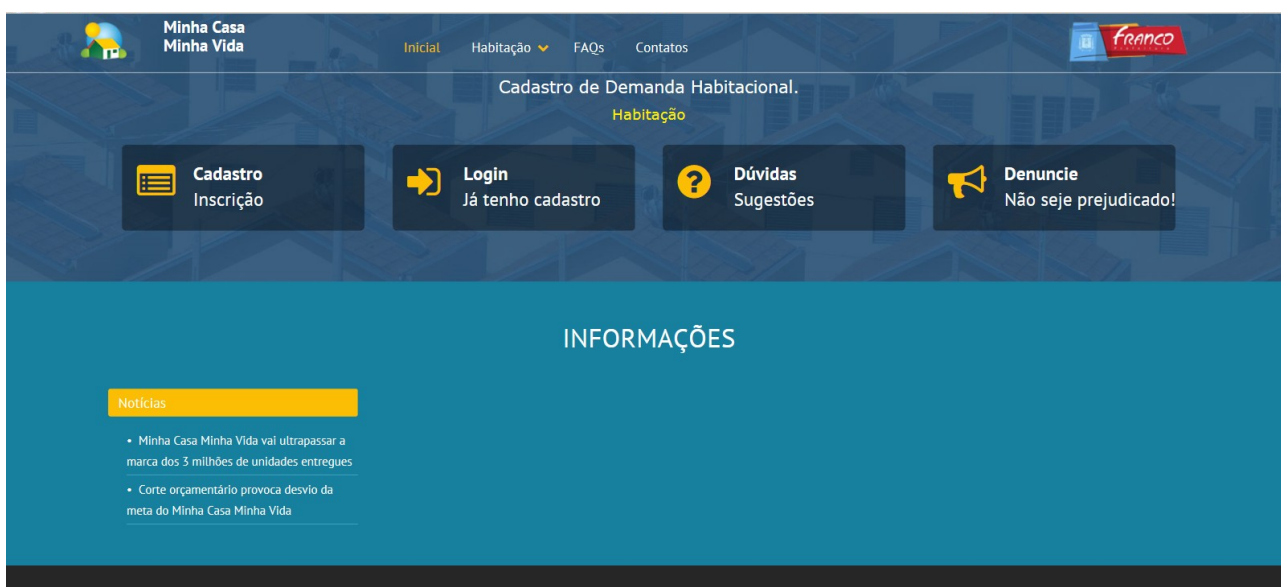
Minha Casa Minha Vida

Inicial Habitação FAQs Contatos

Franco

Cadastro de Demanda Habitacional.

Habitação

Cadastro
Inscrição

Login
Já tenho cadastro

Dúvidas
Sugestões

Denuncie
Não seje prejudicado!

INFORMAÇÕES

Notícias

• Minha Casa Minha Vida vai ultrapassar a marca dos 3 milhões de unidades entregues

• Corte orçamentário provoca desvio da meta do Minha Casa Minha Vida